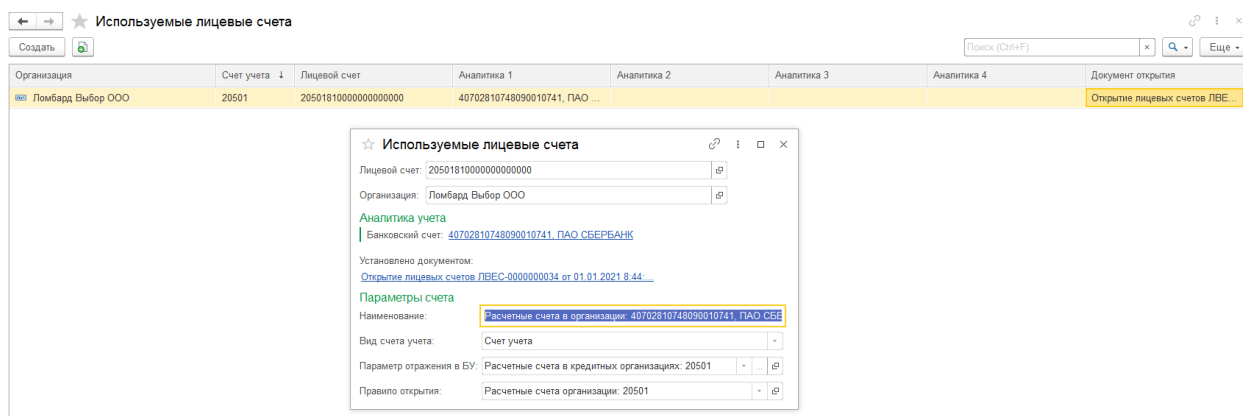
Используемые лицевые счета

Создать

Поиск (Ctrl+F)

Еще

| Организация | Счет учета ↓ | Лицевой счет | Аналитика 1 | Аналитика 2 | Аналитика 3 | Аналитика 4 | Документ открытия |
|---|---|---|---|---|---|---|---|
| Ломбард Выбор ООО | 20501 | 20501810000000000000 | 40702810748090010741, ПАО ... | | | | Открытие лицевых счетов ЛВЕ... |

Используемые лицевые счета

Лицевой счет: 20501810000000000000

Организация: Ломбард Выбор ООО

Аналитика учета

Банковский счет: 40702810748090010741, ПАО СБЕРБАНК

Установлено документом:

Открытие лицевых счетов ЛВЕС-0000000034 от 01.01.2021 8:44:...

Параметры счета

Наименование: Расчетные счета в организации: 40702810748090010741, ПАО СБЕ

Вид счета учета: Счет учета

Параметр отражения в БУ: Расчетные счета в кредитных организациях: 20501

Правило открытия: Расчетные счета организации: 20501